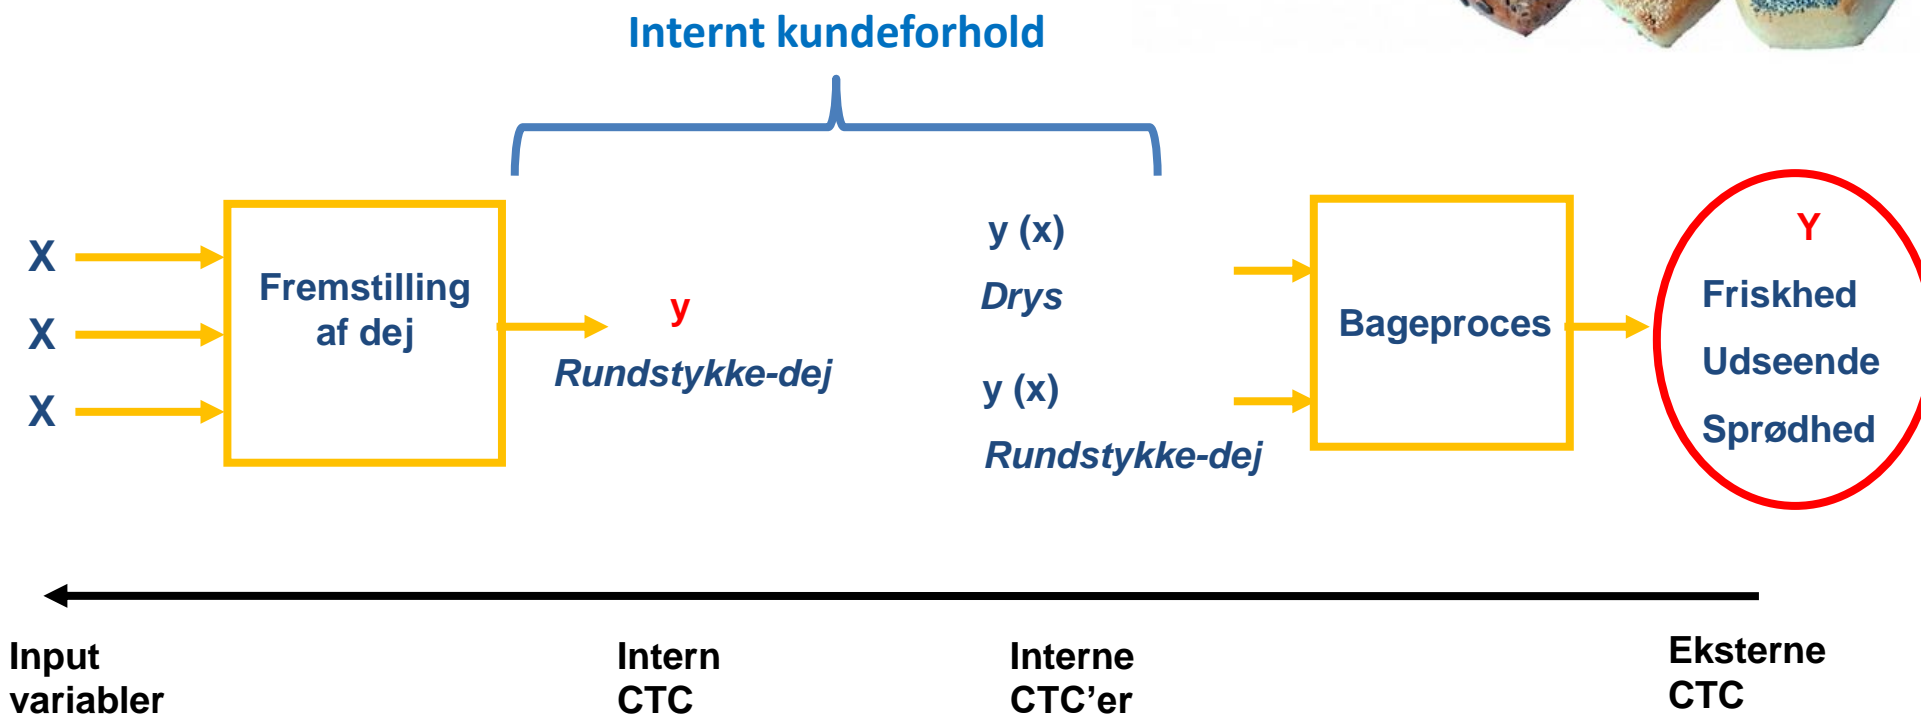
Internt kundeforhold

X
X
X

Fremstilling af dej

y
Rundstykke-dej

y (x)
Drys

y (x)
Rundstykke-dej

Bageproces

Y
Friskhed
Udseende
Sprødhed

Input variabler

Intern CTC

Interne CTC'er

Eksterne CTC